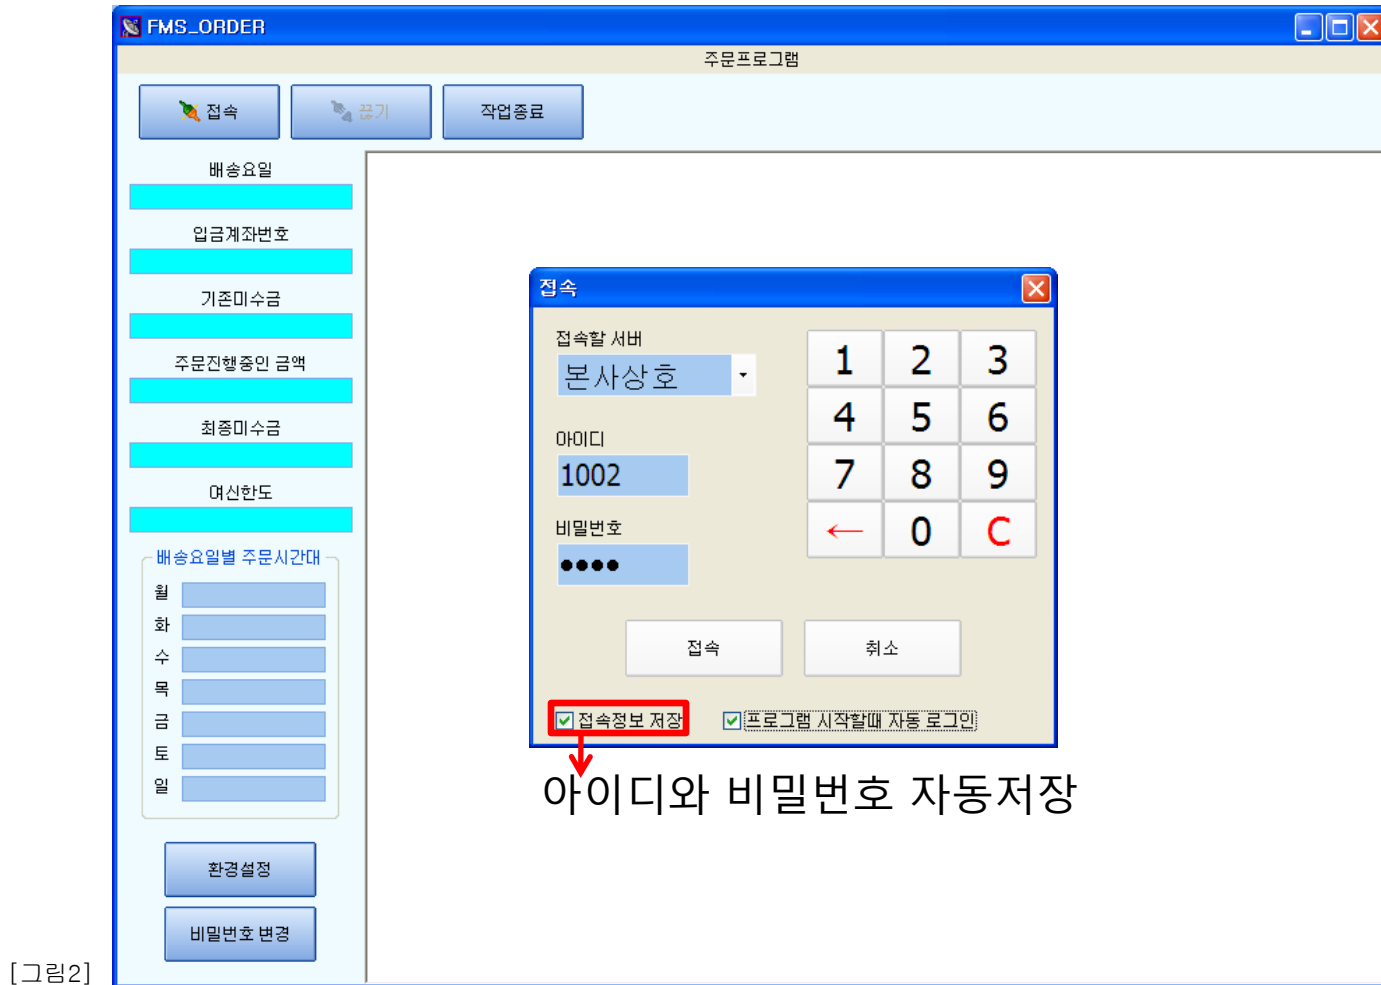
FMS_ORDER

주문프로그램

접속
끊기
작업종료

배송요일

입금계좌번호

기존미수금

주문진행중인 금액

최종미수금

여신한도

배송요일별 주문시간대

월
화
수
목
금
토
일

환경설정

비밀번호 변경

접속

접속할 서버

본사상호

아이디

1002

비밀번호

●●●●

| 1 | 2 | 3 |
|---|---|---|
| 4 | 5 | 6 |
| 7 | 8 | 9 |
| ← | 0 | C |

접속
취소

접속정보 저장
프로그램 시작할때 자동 로그인

아이디와 비밀번호 자동저장

[그림2]